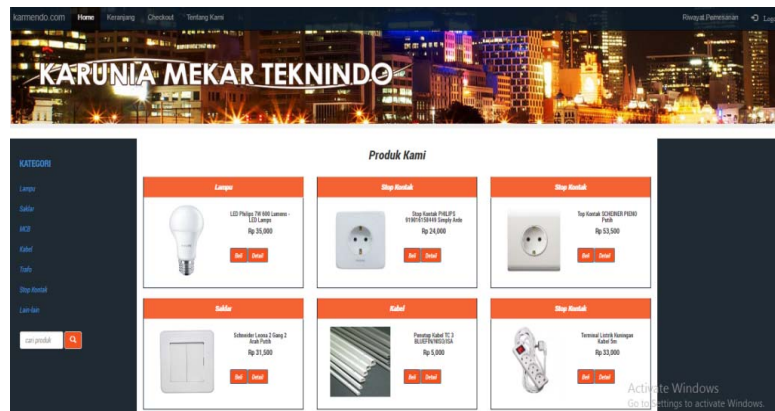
karmendo.com Home Keranjang Checkout Tentang Kami

Riwayat Pemesanan Log

KARUNIA MEKAR TEKNINDO

KATEGORI

Lampu

Saklar

MCB

Kabel

Trafo

Stop Kontak

Lain-lain

cari produk

Produk Kami

Lampu

LED Philips 7W 800 Lumens - LED Lamps

Rp 35,000

Beli Detail

Stop Kontak

Stop Kontak PHILIPS 919016158449 Simply Ande

Rp 24,000

Beli Detail

Stop Kontak

Top Kontak SCHEINER PIENO Putih

Rp 53,500

Beli Detail

Saklar

Schneider Leona 2 Gang 2 Arah Putih

Rp 31,500

Beli Detail

Kabel

Penutup Kabel TC 3 BLUEFIN/NISSIBA

Rp 5,000

Beli Detail

Stop Kontak

Terminal Listrik Haningan Kabel 5m

Rp 33,000

Beli Detail

Activate Windows
Go to Settings to activate Windows.